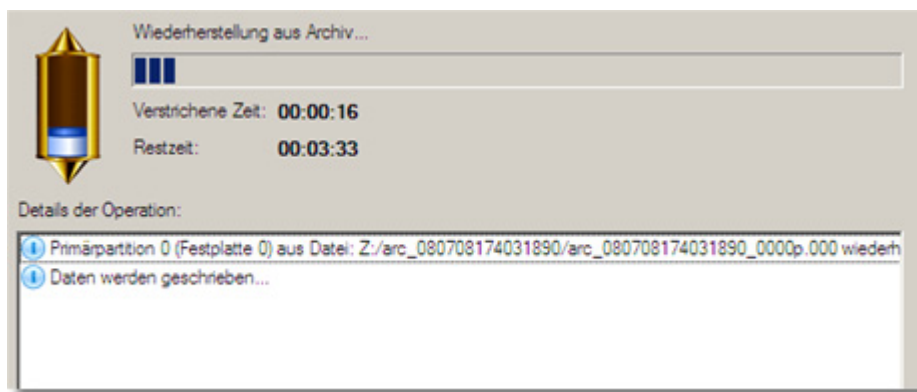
Wiederherstellung aus Archiv...

Verstrichene Zeit: 00:00:16

Restzeit: 00:03:33

Details der Operation:

Primärpartition 0 (Festplatte 0) aus Datei: Z:/arc_080708174031890/arc_080708174031890_0000p.000 wiederh

Daten werden geschrieben...